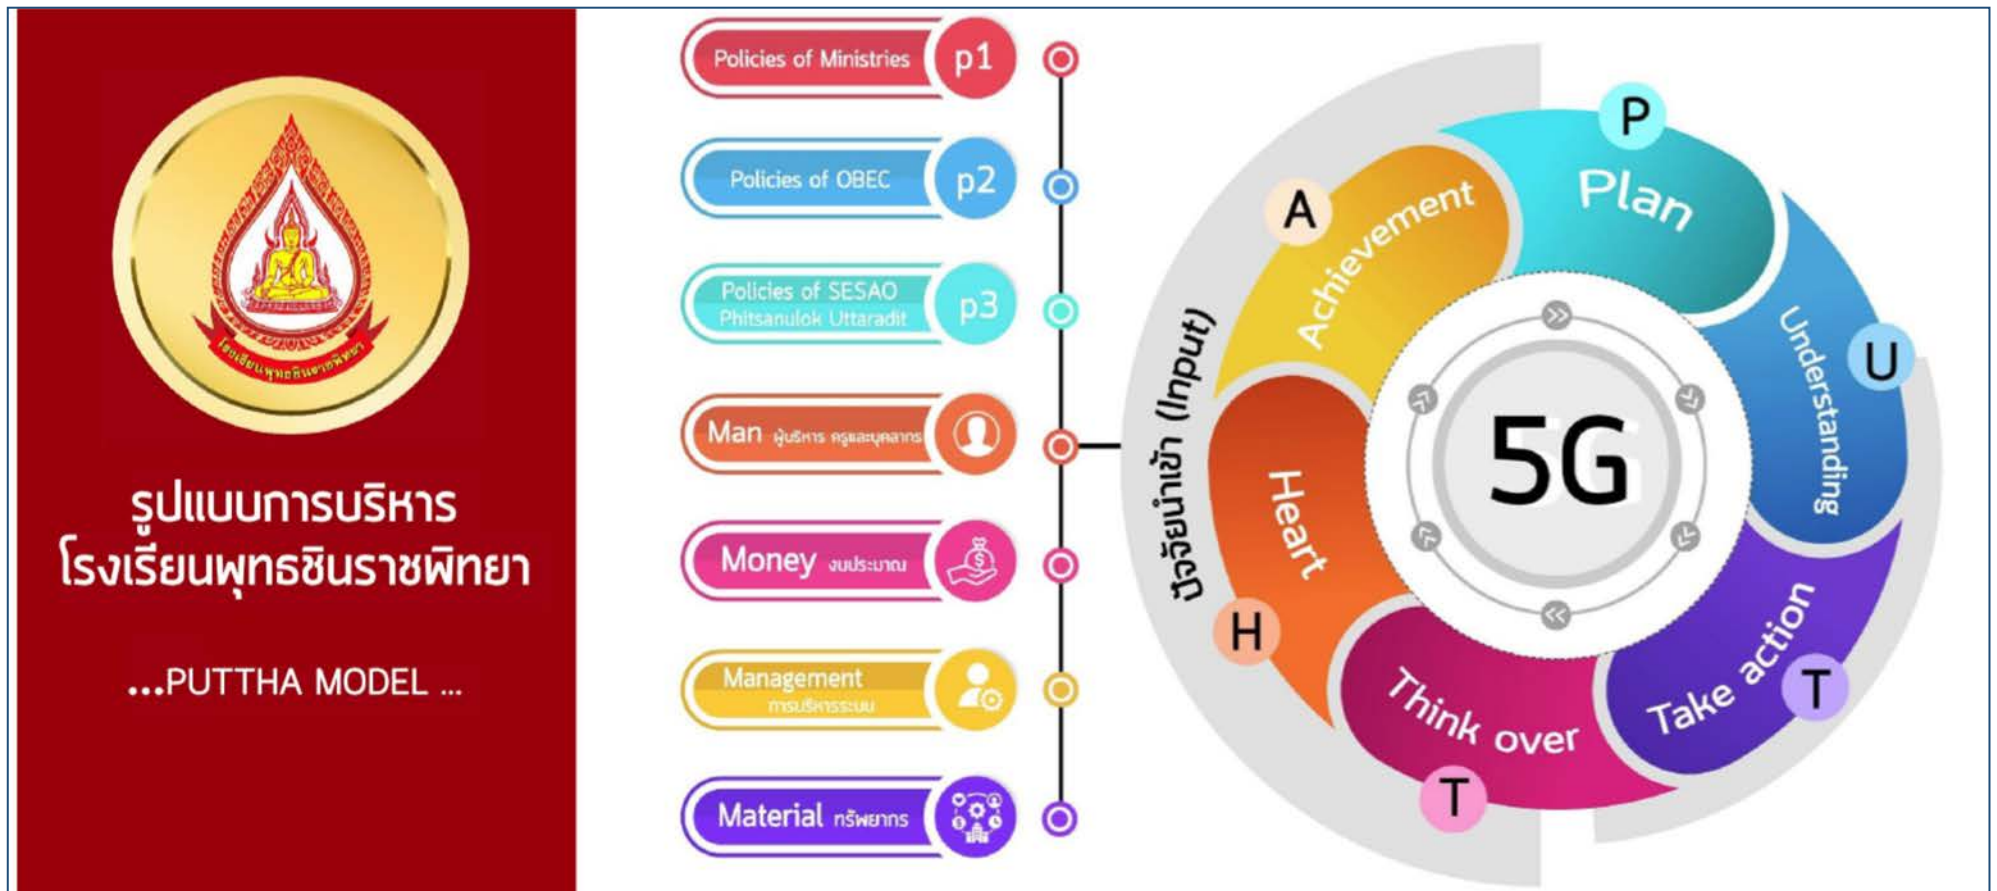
โรงเรียนพุทธชินราชพิทยา

รูปแบบการบริหาร
โรงเรียนพุทธชินราชพิทยา

...PUTTHA MODEL ...

Policies of Ministries p1

Policies of OBEC p2

Policies of SESAO Phitsanulok Uttaradit p3

Man ผู้บริหาร ครูและบุคลากร

Money งบประมาณ

Management การบริหารระบบ

Material ทรัพยากร

ปัจจัยนำเข้า (Input)

P Plan

U Understanding

T Take action

T Think over

H Heart

A Achievement

5G